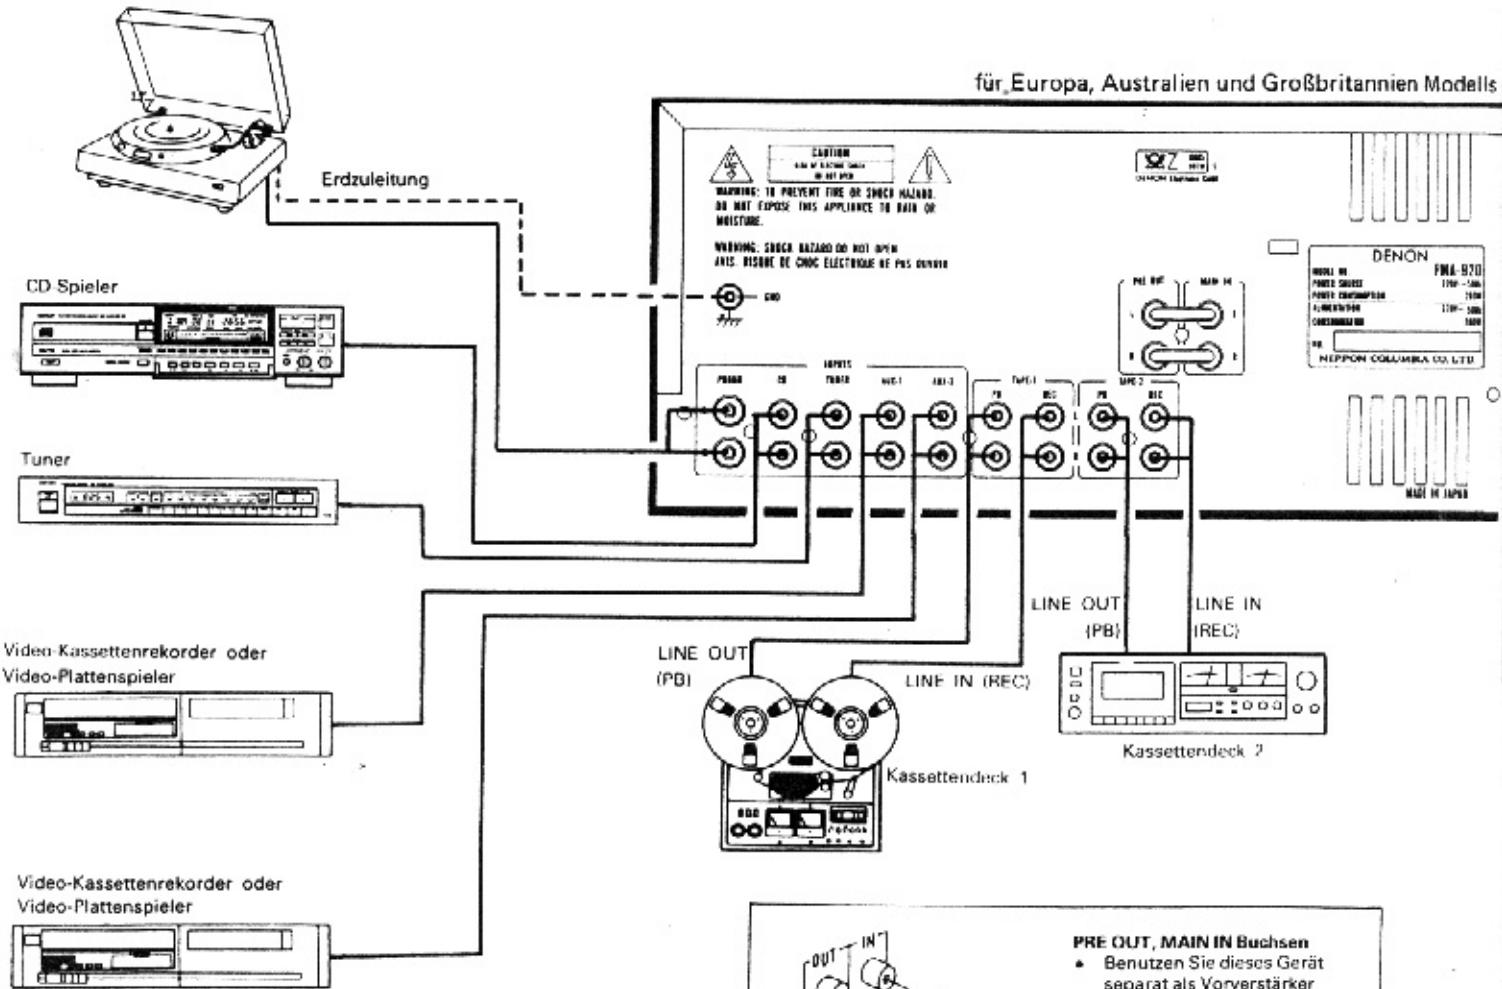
für Europa, Australien und Großbritannien Modells

Erdzuleitung

CD Spieler

Tuner

Video-Kassettenrekorder oder Video-Plattenspieler

Video-Kassettenrekorder oder Video-Plattenspieler

CAUTION

WARNING: TO PREVENT FIRE OR SHOCK HAZARD, DO NOT EXPOSE THIS APPLIANCE TO RAIN OR MOISTURE.

WARNING: SHOCK HAZARD DO NOT OPEN
AVIS: RISQUE DE CHOC ELECTRIQUE NE PAS OUVRIR

GND

INPUTS
PHONO CD TUNER AUX-1 AUX-2

TAPE-1
PB REC

TAPE-2
PB REC

PRE OUT MAIN IN

DENON
PMA-920

NIPPON COLUMBIA CO., LTD

MADE IN JAPAN

LINE OUT (PB)

LINE IN (REC)

LINE OUT (PB)

LINE IN (REC)

Kassettendeck 1

Kassettendeck 2

OUT IN

PRE OUT, MAIN IN Buchsen
• Benutzen Sie dieses Gerät separat als Vorverstärker